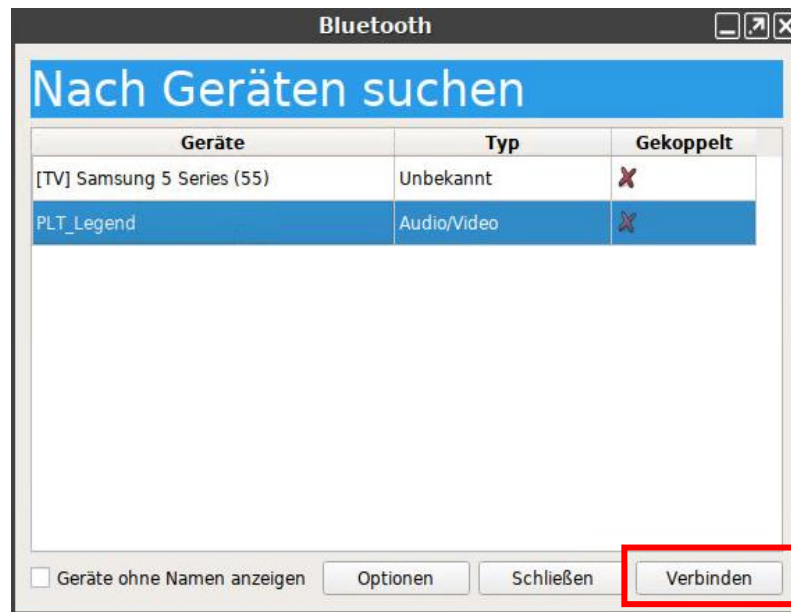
Bluetooth

Nach Geräten suchen

| Geräte | Typ | Gekoppelt |
|---|---|---|
| [TV] Samsung 5 Series (55) | Unbekannt | ✗ |
| PLT_Legend | Audio/Video | ✗ |

Geräte ohne Namen anzeigen

Optionen

Schließen

Verbinden